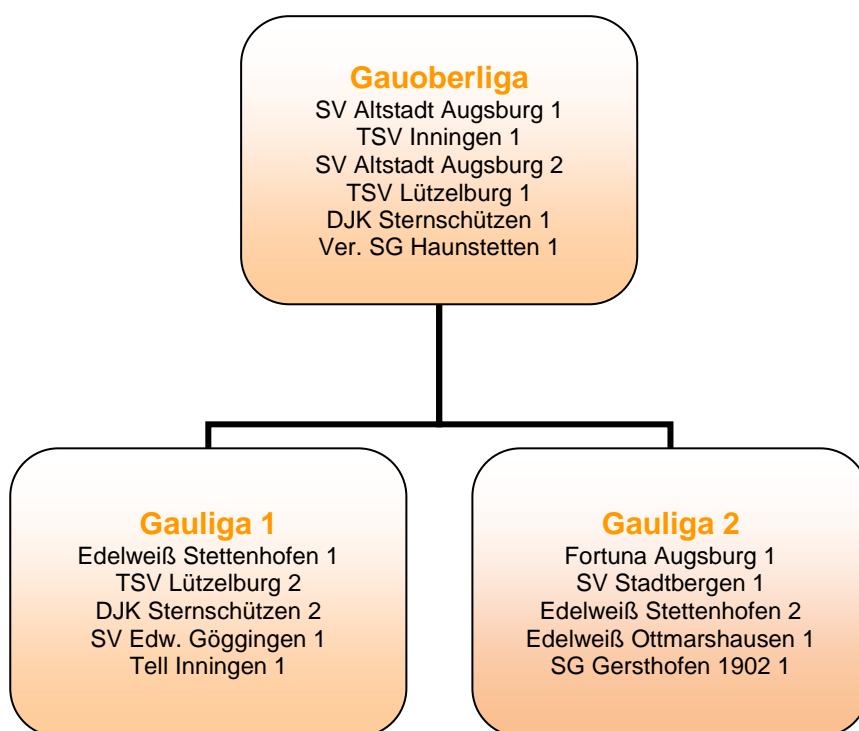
Gauoberliga
SV Altstadt Augsburg 1
TSV Inningen 1
SV Altstadt Augsburg 2
TSV Lützelburg 1
DJK Sternschützen 1
Ver. SG Haunstetten 1

Gauliga 1
Edelweiß Stettenhofen 1
TSV Lützelburg 2
DJK Sternschützen 2
SV Edw. Göggingen 1
Tell Inningen 1

Gauliga 2
Fortuna Augsburg 1
SV Stadtbergen 1
Edelweiß Stettenhofen 2
Edelweiß Ottmarshausen 1
SG Gersthofen 1902 1